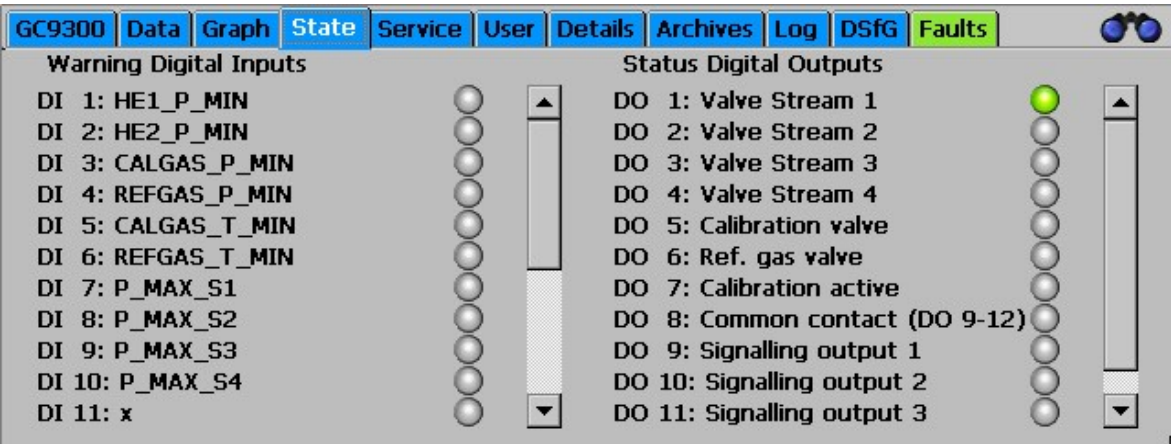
GC9300 | Data | Graph | State | Service | User | Details | Archives | Log | DSfG | Faults

Warning Digital Inputs

DI 1: HE1_P_MIN
DI 2: HE2_P_MIN
DI 3: CALGAS_P_MIN
DI 4: REFGAS_P_MIN
DI 5: CALGAS_T_MIN
DI 6: REFGAS_T_MIN
DI 7: P_MAX_S1
DI 8: P_MAX_S2
DI 9: P_MAX_S3
DI 10: P_MAX_S4
DI 11: x

Status Digital Outputs

DO 1: Valve Stream 1
DO 2: Valve Stream 2
DO 3: Valve Stream 3
DO 4: Valve Stream 4
DO 5: Calibration valve
DO 6: Ref. gas valve
DO 7: Calibration active
DO 8: Common contact (DO 9-12)
DO 9: Signalling output 1
DO 10: Signalling output 2
DO 11: Signalling output 3